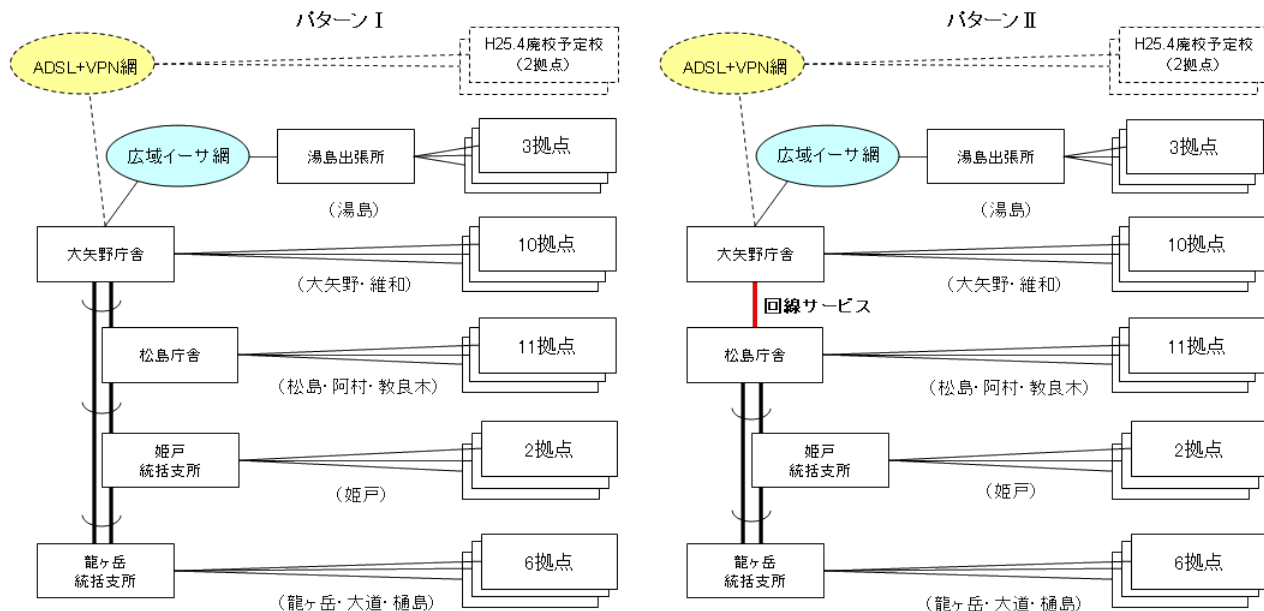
パターンⅠ

ADSL+VPN網

H25.4廃校予定校
（2拠点）

広域イーサ網

湯島出張所

3拠点

（湯島）

大矢野庁舎

10拠点

（大矢野・維和）

松島庁舎

11拠点

（松島・阿村・教良木）

姫戸
統括支所

2拠点

（姫戸）

龍ヶ岳
統括支所

6拠点

（龍ヶ岳・大道・樋島）

パターンⅡ

ADSL+VPN網

H25.4廃校予定校
（2拠点）

広域イーサ網

湯島出張所

3拠点

（湯島）

大矢野庁舎

10拠点

（大矢野・維和）

回線サービス

松島庁舎

11拠点

（松島・阿村・教良木）

姫戸
統括支所

2拠点

（姫戸）

龍ヶ岳
統括支所

6拠点

（龍ヶ岳・大道・樋島）